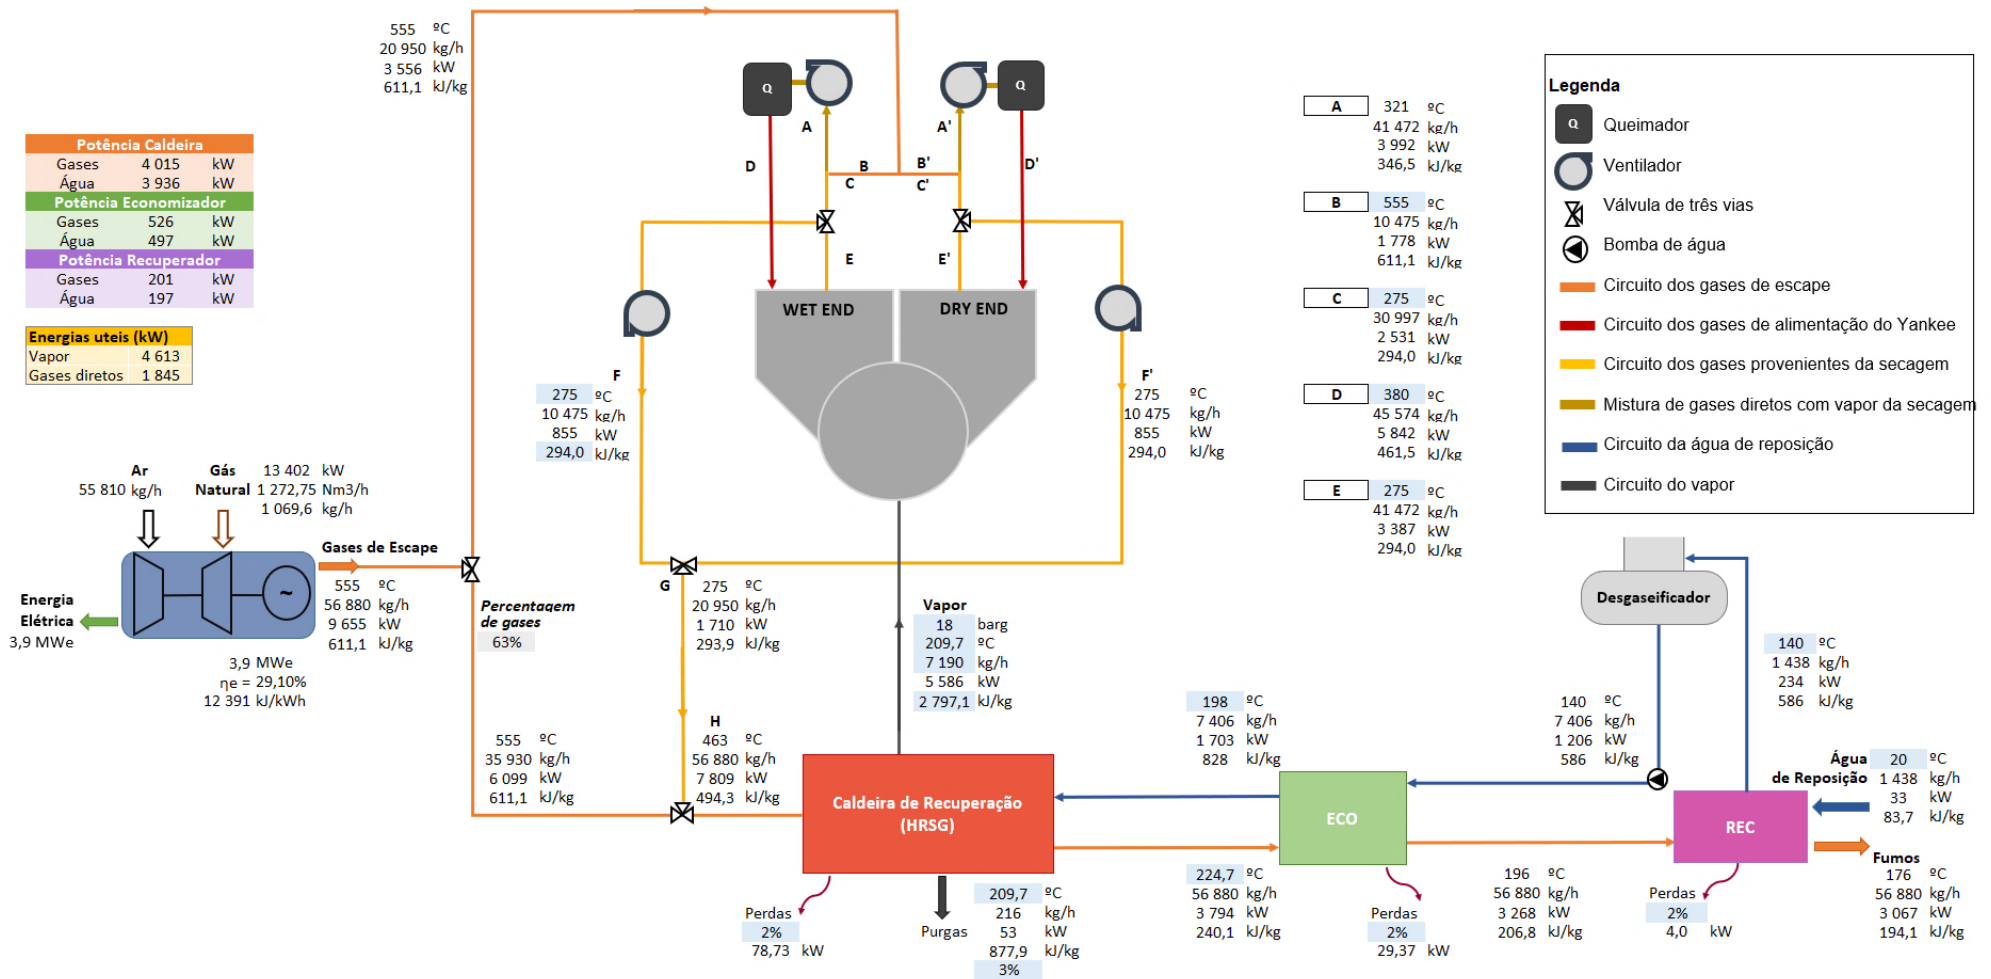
555 ºC
20 950 kg/h
3 556 kW
611,1 kJ/kg

| Potência Caldeira | | |
|---|---|---|
| Gases | 4 015 | kW |
| Água | 3 936 | kW |
| Potência Economizador | | |
| Gases | 526 | kW |
| Água | 497 | kW |
| Potência Recuperador | | |
| Gases | 201 | kW |
| Água | 197 | kW |

| Energias uteis (kW) | |
|---|---|
| Vapor | 4 613 |
| Gases diretos | 1 845 |

Q A A' Q
D B B' D'
C C'
E E'
WET END DRY END

F
275 ºC
10 475 kg/h
855 kW
294,0 kJ/kg

F'
275 ºC
10 475 kg/h
855 kW
294,0 kJ/kg

| A | 321 | ºC |
|---|---|---|
| | 41 472 | kg/h |
| | 3 992 | kW |
| | 346,5 | kJ/kg |
| B | 555 | ºC |
| | 10 475 | kg/h |
| | 1 778 | kW |
| | 611,1 | kJ/kg |
| C | 275 | ºC |
| | 30 997 | kg/h |
| | 2 531 | kW |
| | 294,0 | kJ/kg |
| D | 380 | ºC |
| | 45 574 | kg/h |
| | 5 842 | kW |
| | 461,5 | kJ/kg |
| E | 275 | ºC |
| | 41 472 | kg/h |
| | 3 387 | kW |
| | 294,0 | kJ/kg |

Legenda
Q Queimador
Ventilador
Válvula de três vias
Bomba de água
Circuito dos gases de escape
Circuito dos gases de alimentação do Yankee
Circuito dos gases provenientes da secagem
Mistura de gases diretos com vapor da secagem
Circuito da água de reposição
Circuito do vapor

Ar
55 810 kg/h
Gás Natural
13 402 kW
1 272,75 Nm3/h
1 069,6 kg/h

Gases de Escape
555 ºC
56 880 kg/h
9 655 kW
611,1 kJ/kg

Energia Elétrica
3,9 MWe

3,9 MWe
ηe = 29,10%
12 391 kJ/kWh

Percentagem de gases
63%

G
275 ºC
20 950 kg/h
1 710 kW
293,9 kJ/kg

Vapor
18 barg
209,7 ºC
7 190 kg/h
5 586 kW
2 797,1 kJ/kg

Desgaseificador

140 ºC
1 438 kg/h
234 kW
586 kJ/kg

198 ºC
7 406 kg/h
1 703 kW
828 kJ/kg

140 ºC
7 406 kg/h
1 206 kW
586 kJ/kg

Água de Reposição
20 ºC
1 438 kg/h
33 kW
83,7 kJ/kg

555 ºC
35 930 kg/h
6 099 kW
611,1 kJ/kg

H
463 ºC
56 880 kg/h
7 809 kW
494,3 kJ/kg

Caldeira de Recuperação (HRSG)

ECO

REC

Fumos
176 ºC
56 880 kg/h
3 067 kW
194,1 kJ/kg

Perdas
2%
78,73 kW

Purgas
209,7 ºC
216 kg/h
53 kW
877,9 kJ/kg
3%

224,7 ºC
56 880 kg/h
3 794 kW
240,1 kJ/kg

Perdas
2%
29,37 kW

196 ºC
56 880 kg/h
3 268 kW
206,8 kJ/kg

Perdas
2%
4,0 kW